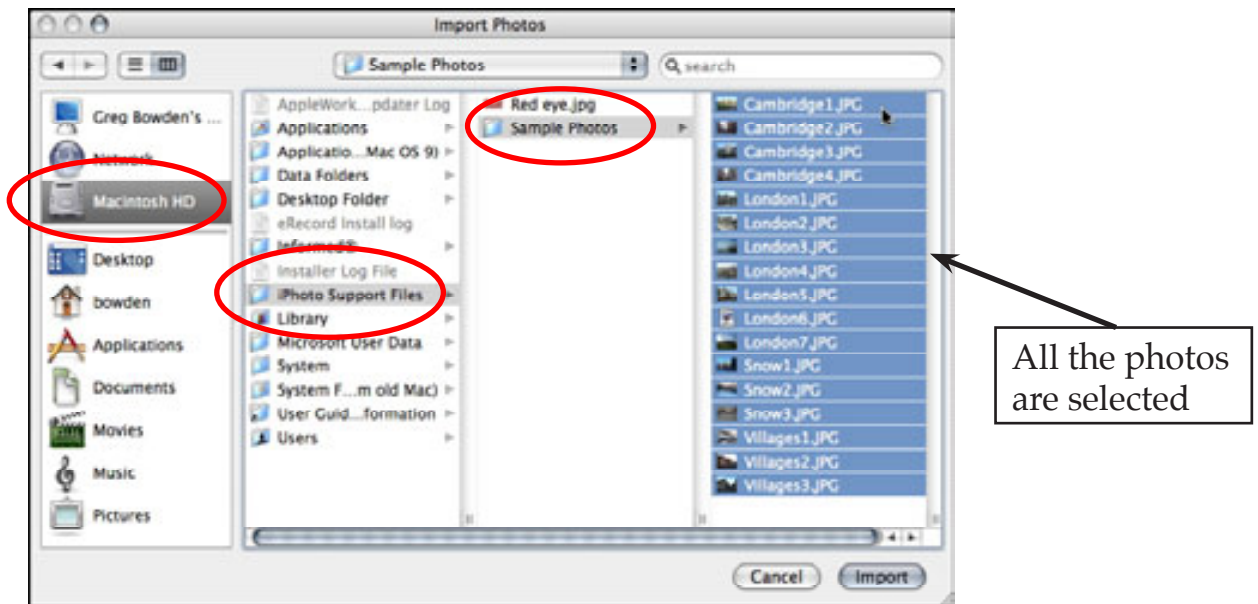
Import Photos

Sample Photos

search

Greg Bowden's ...
Network
Macintosh HD
Desktop
bowden
Applications
Documents
Movies
Music
Pictures

AppleWork...pdater Log
Applications
Applicatio...Mac OS 9)
Data Folders
Desktop Folder
eRecord Install log
Informed
Installer Log File
iPhoto Support Files
Library
Microsoft User Data
System
System F...m old Mac)
User Guid...formation
Users

Red eye.jpg
Sample Photos

Cambridge1.JPG
Cambridge2.JPG
Cambridge3.JPG
Cambridge4.JPG
London1.JPG
London2.JPG
London3.JPG
London4.JPG
London5.JPG
London6.JPG
London7.JPG
Snow1.JPG
Snow2.JPG
Snow3.JPG
Villages1.JPG
Villages2.JPG
Villages3.JPG

All the photos are selected

Cancel
Import